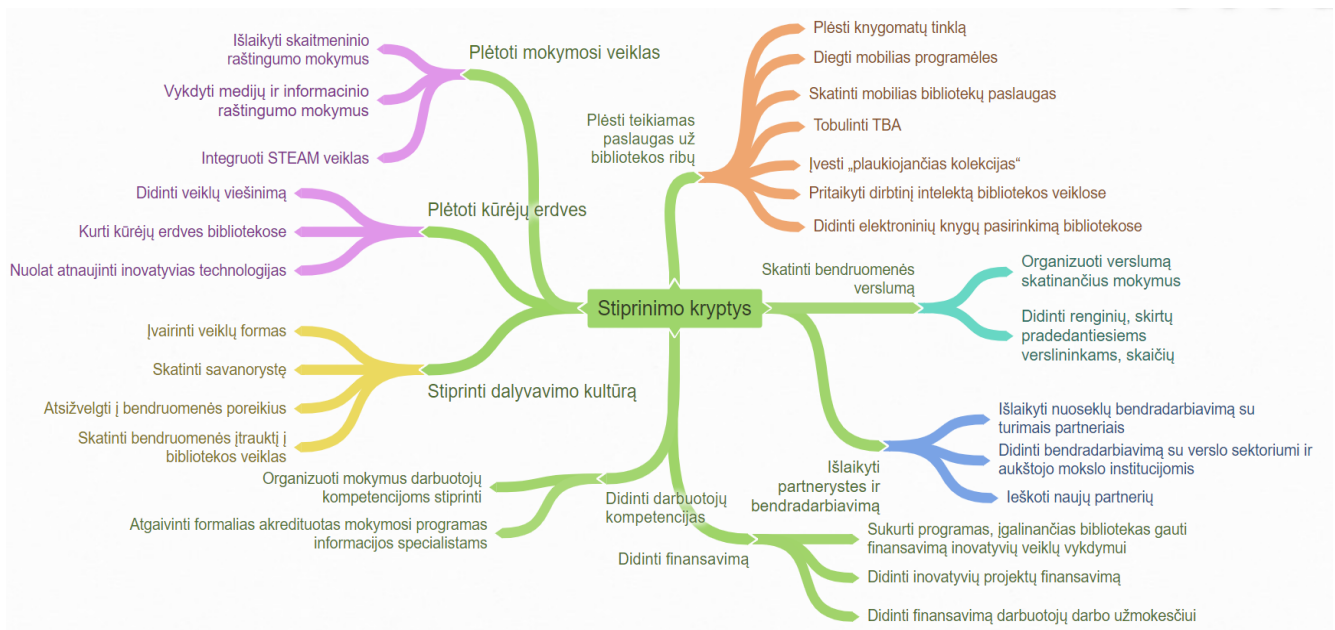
Stiprinimo kryptys

Plėtoti mokymosi veiklas
Išlaikyti skaitmeninio raštingumo mokymus
Vykdyti medijų ir informacinio raštingumo mokymus
Integruoti STEAM veiklas

Plėtoti kūrėjų erdves
Didinti veiklų viešinimą
Kurti kūrėjų erdves bibliotekose
Nuolat atnaujinti inovatyvias technologijas

Stiprinti dalyvavimo kultūrą
Įvairinti veiklų formas
Skatinti savanorystę
Atsižvelgti į bendruomenės poreikius
Skatinti bendruomenės įtrauktį į bibliotekos veiklas

Didinti darbuotojų kompetencijas
Organizuoti mokymus darbuotojų kompetencijoms stiprinti
Atgaivinti formalias akredituotas mokymosi programas informacijos specialistams

Didinti finansavimą
Sukurti programas, įgalinančias bibliotekas gauti finansavimą inovatyvių veiklų vykdymui
Didinti inovatyvių projektų finansavimą
Didinti finansavimą darbuotojų darbo užmokesčiui

Plėsti teikiamas paslaugas už bibliotekos ribų
Plėsti knygomatų tinklą
Diegti mobilias programėles
Skatinti mobilias bibliotekų paslaugas
Tobulinti TBA
Įvesti „plaukiojančias kolekcijas“
Pritaikyti dirbtinį intelektą bibliotekos veiklose
Didinti elektroninių knygų pasirinkimą bibliotekose

Skatinti bendruomenės verslumą
Organizuoti verslumą skatinančius mokymus
Didinti renginių, skirtų pradedantiesiems verslininkams, skaičių

Išlaikyti partnerystes ir bendradarbiavimą
Išlaikyti nuoseklų bendradarbiavimą su turimais partneriais
Didinti bendradarbiavimą su verslo sektoriumi ir aukštojo mokslo institucijomis
Ieškoti naujų partnerių